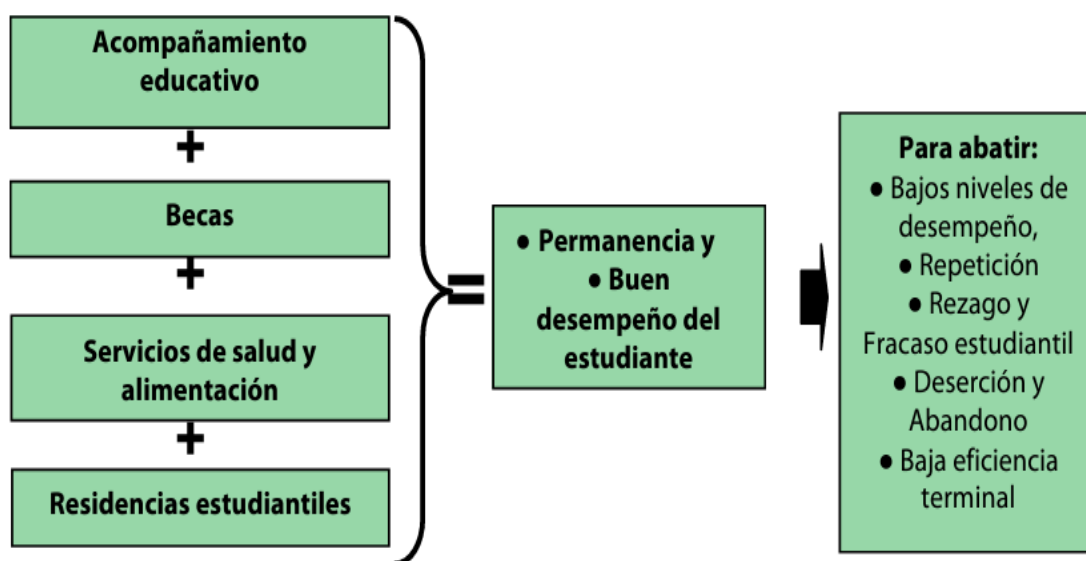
Acompañamiento educativo

+

Becas

+

Servicios de salud y alimentación

+

Residencias estudiantiles

=

● Permanencia y
● Buen desempeño del estudiante

Para abatir:
● Bajos niveles de desempeño,
● Repetición
● Rezago y Fracaso estudiantil
● Deserción y Abandono
● Baja eficiencia terminal